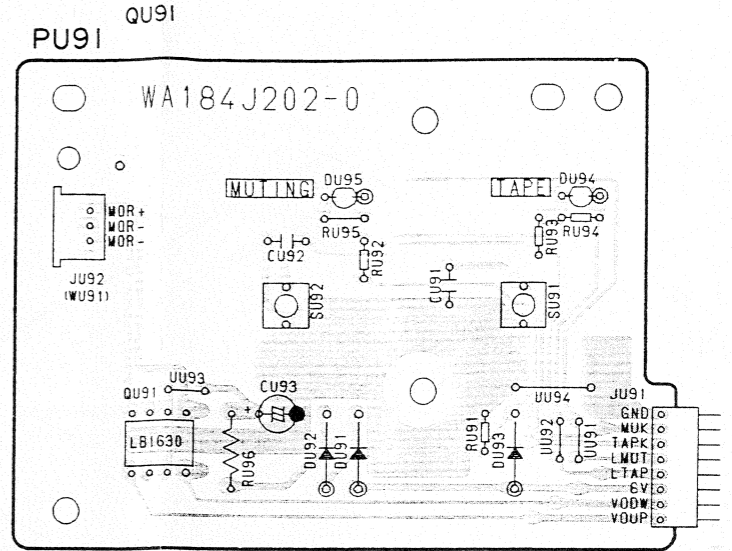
QU91
PU91

WA184J202-0

MUTING DU95
RU95
CU92
RU92

TAPE DU94
RU93
RU94

MOR+
MOR-
MOR-
JU92
(WU91)

SU92
CU91
SU91

QU91 UU93
CU93
+
LB1630
RU96
DU92
DU91
RU91
DU93
UU94
UU92
UU91
JU91
GND
MUK
TAPK
LMUT
LTAP
6V
VODW
VOUP